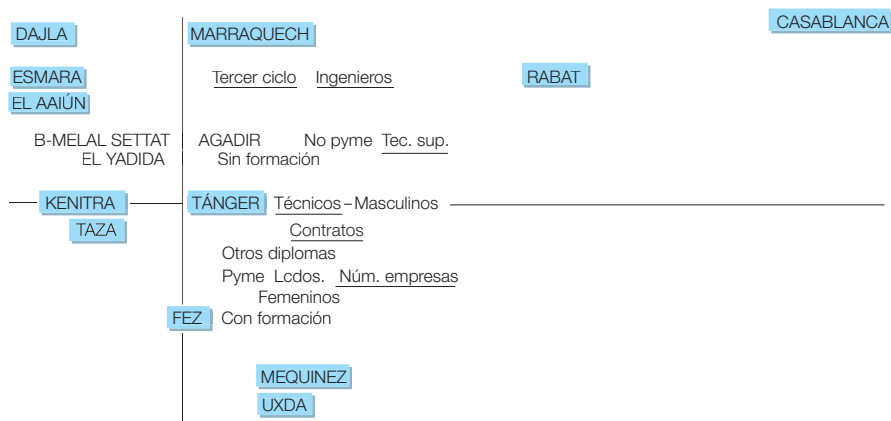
DAJLA

MARRAQUECH

CASABLANCA

ESMARA

Tercer ciclo Ingenieros

RABAT

EL AAIÚN

B-MELAL SETTAT
EL YADIDA

AGADIR
Sin formación

No pyme Tec. sup.

KENITRA

TÁNGER Técnicos – Masculinos

TAZA

Contratos

Otros diplomas

Pyme Lcdos. Núm. empresas

Femeninos

FEZ Con formación

MEQUINEZ

UXDA